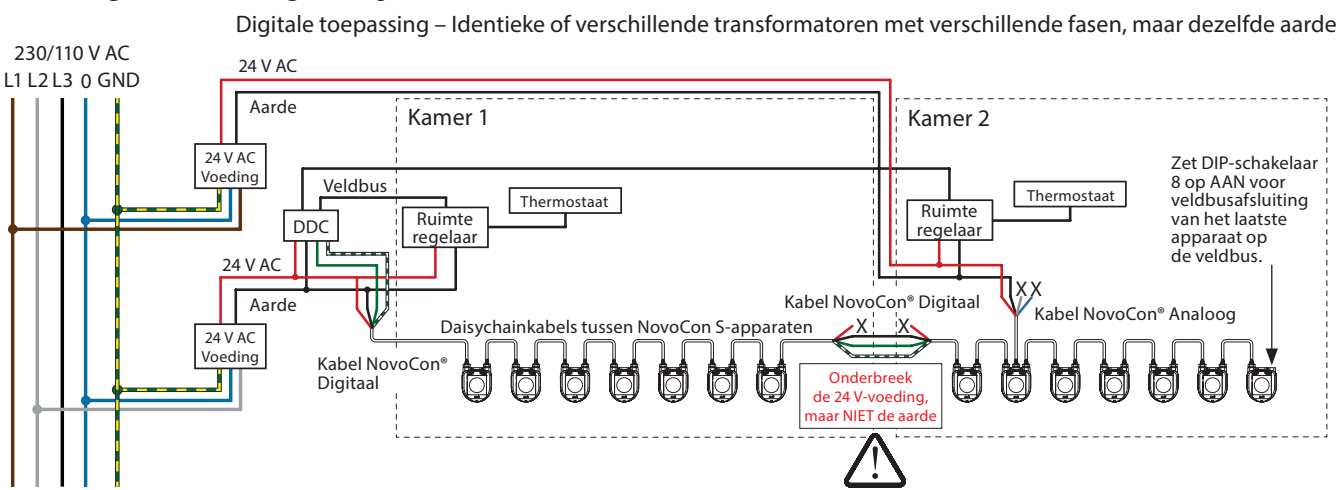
Digitale toepassing – Identieke of verschillende transformatoren met verschillende fasen, maar dezelfde aarde

230/110 V AC
L1 L2 L3 0 GND

24 V AC
Aarde
24 V AC Voeding
DDC
Veldbus
Ruimte regelaar
Thermostaat
24 V AC
Aarde
24 V AC Voeding
Kabel NovoCon® Digitaal

Kamer 1
Kamer 2

Ruimte regelaar
Thermostaat

Zet DIP-schakelaar 8 op AAN voor veldbusafsluiting van het laatste apparaat op de veldbus.

Kabel NovoCon® Digitaal
X X
X X
Kabel NovoCon® Analoog
Daisychainkabels tussen NovoCon S-apparaten

Onderbreek de 24 V-voeding, maar NIET de aarde
!